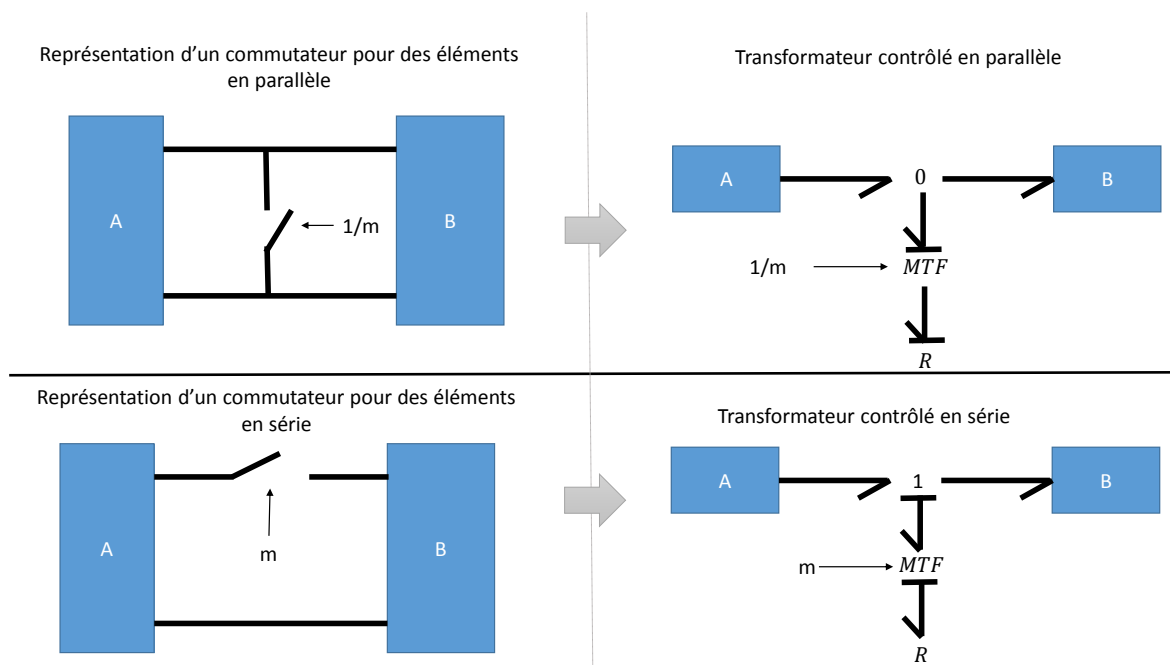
Représentation d'un commutateur pour des éléments en parallèle

A

1/m

B

Transformateur contrôlé en parallèle

A

0

B

1/m

$MTF$

$R$

Représentation d'un commutateur pour des éléments en série

A

m

B

Transformateur contrôlé en série

A

1

B

m

$MTF$

$R$